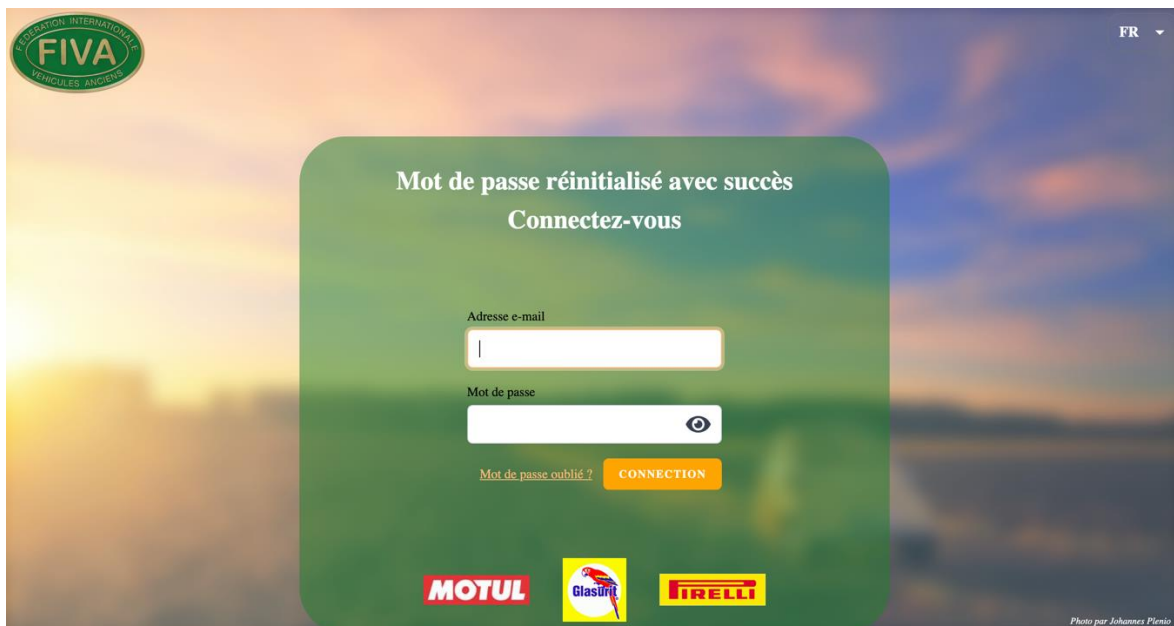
FEDERATION INTERNATIONALE
FIVA
VEHICULES ANCIENS

FR

Mot de passe réinitialisé avec succès
Connectez-vous

Adresse e-mail

Mot de passe

Mot de passe oublié ?
CONNECTION

MOTUL
Glasurit
PIRELLI

Photo par Johannes Plenio